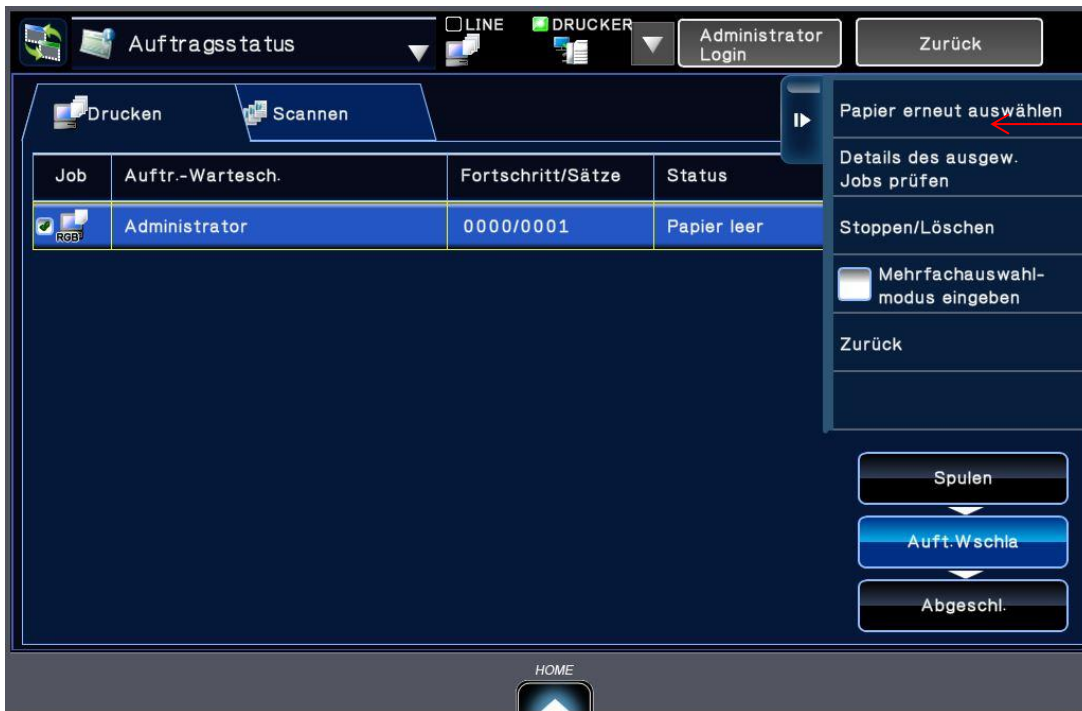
Auftragsstatus

LINE

DRUCKER

Administrator Login

Zurück

Drucken

Scannen

| Job | Auftr.-Wartesch. | Fortschritt/Sätze | Status |
|---|---|---|---|
| RGB | Administrator | 0000/0001 | Papier leer |

Papier erneut auswählen

Details des ausgew. Jobs prüfen

Stoppen/Löschen

Mehrfachauswahlmodus eingeben

Zurück

Spulen

Auft.Wschla

Abgeschl.

HOME